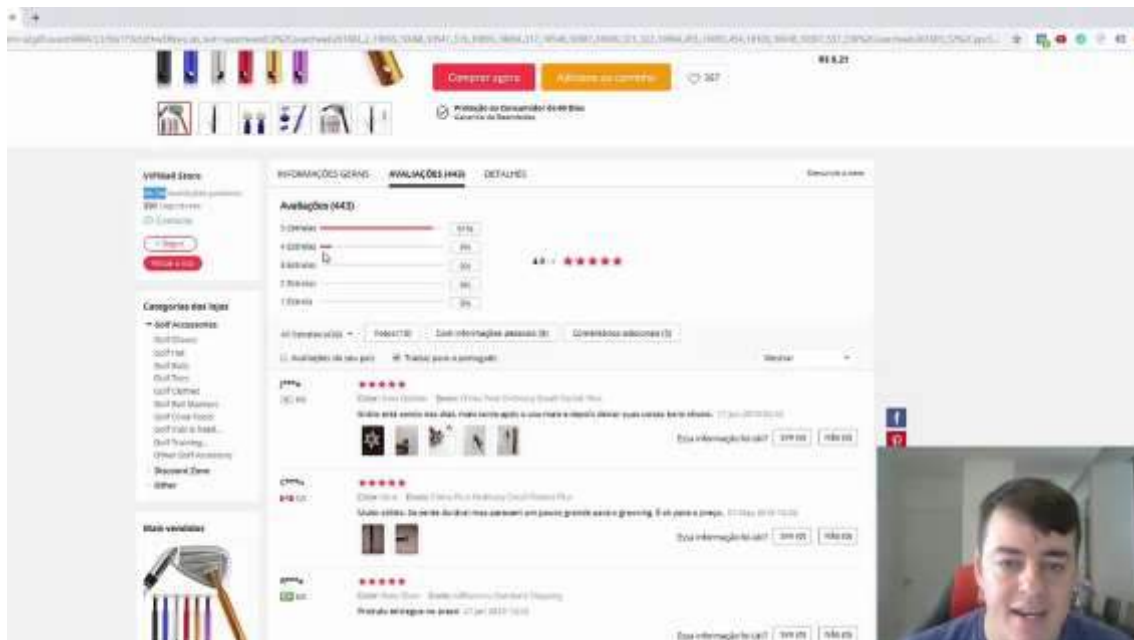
Comprar agora
Adicionar ao carrinho
♡ 367
R$ 8,21
Proteção ao Consumidor de 60 Dias
Garantia de Reembolso

VVHbell Store
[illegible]
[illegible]
Contatar
+ Seguir
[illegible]

Categorias das lojas
Golf Accessories
Golf Gloves
Golf Hat
Golf Balls
Golf Tees
Golf Clothes
Golf Ball Markers
Golf Divot Tools
Golf Club & Stand
Golf Training
Other Golf Accessories
Discount Zone
Other

Mais vendidos

INFORMAÇÕES GERAIS
AVALIAÇÕES (443)
DETALHES
Denunciar o item

Avaliações (443)
5 Estrelas 97%
4 Estrelas 3%
3 Estrelas 0%
2 Estrelas 0%
1 Estrela 0%
4.9 / 5 ★★★★★

All Variação (43)
Fotos (118)
Com informações pessoais (8)
Comentários adicionais (3)
Avaliações do seu país
Traduzir para o português
Mostrar

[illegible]
★★★★★
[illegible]
Então está vendo mas dias, mais sendo apto a usa mais e depois deixar quais certas bem ótimas. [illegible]
Essa informação foi útil? Sim (0) Não (0)

C***s
★★★★★
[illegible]
Muito sólido. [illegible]
Essa informação foi útil? Sim (0) Não (0)

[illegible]
★★★★★
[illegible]
Produto entregue no prazo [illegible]
Essa informação foi útil? Sim (0) Não (0)